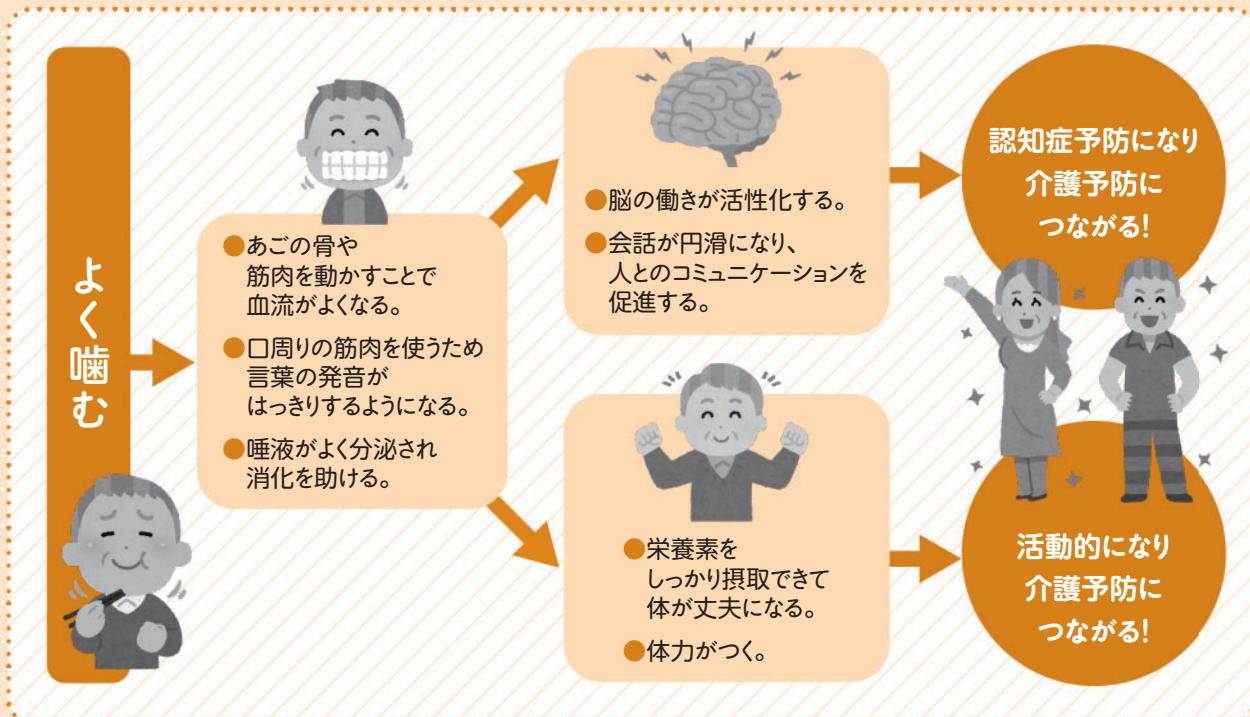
よく噛む

●あごの骨や筋肉を動かすことで血流がよくなる。

●口周りの筋肉を使うため言葉の発音がはっきりするようになる。

●唾液がよく分泌され消化を助ける。

●脳の働きが活性化する。

●会話が円滑になり、人とのコミュニケーションを促進する。

認知症予防になり介護予防につながる!

●栄養素をしっかり摂取できて体が丈夫になる。

●体力がつく。

活動的になり介護予防につながる!